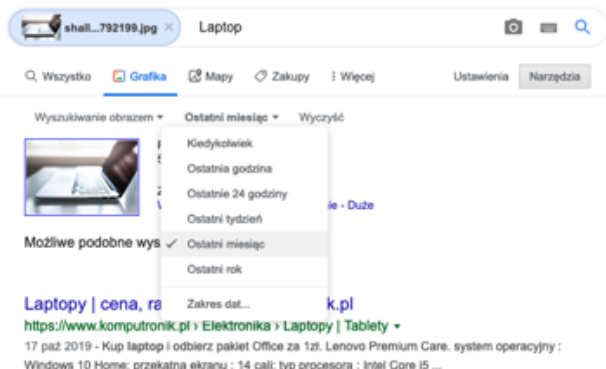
shall...792199.jpg ×

Laptop

Wszystko
Grafika
Mapy
Zakupy
Więcej
Ustawienia
Narzędzia

Wyszukiwanie obrazem ▾
Ostatni miesiąc ▾
Wyczyść

Kiedykolwiek
Ostatnia godzina
Ostatnie 24 godziny
Ostatni tydzień
✓ Ostatni miesiąc
Ostatni rok
Zakres dat...

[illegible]ie - Duże

Możliwe podobne wys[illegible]

Laptopy | cena, ra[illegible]k.pl
https://www.komputronik.pl › Elektronika › Laptopy | Tablety ▾
17 paź 2019 - Kup laptop i odbierz pakiet Office za 1zł. Lenovo Premium Care. system operacyjny : Windows 10 Home; przekątna ekranu : 14 cali; typ procesora : Intel Core i5 ...